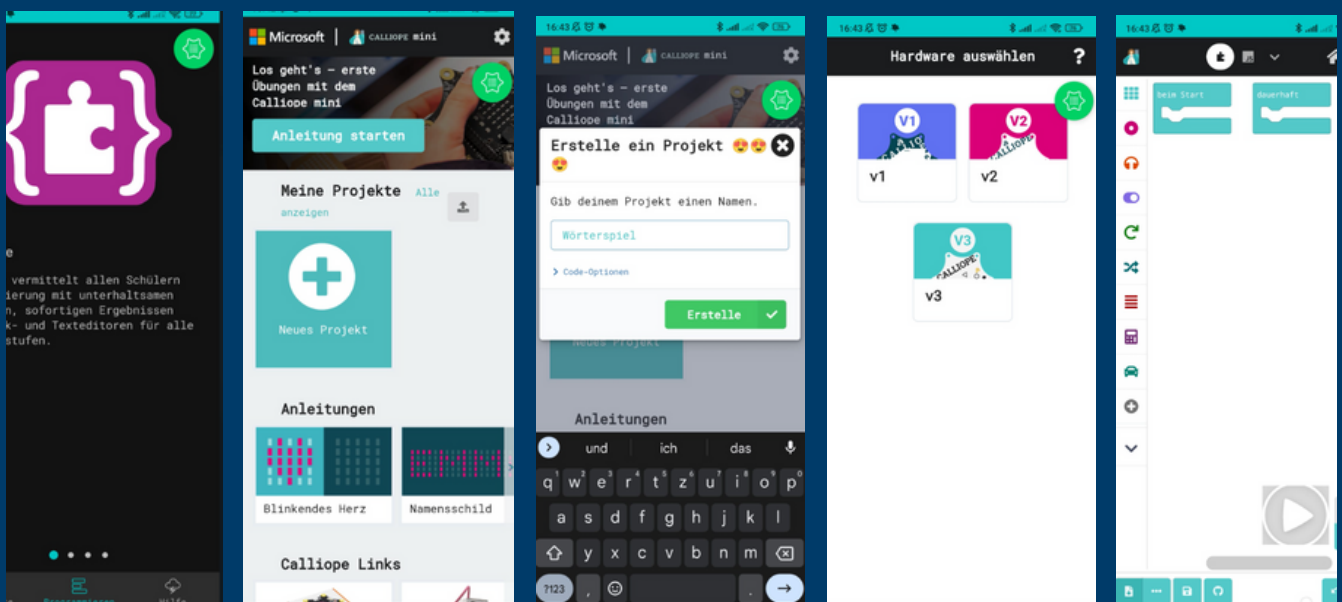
e

vermittelt allen Schülern ierung mit unterhaltsamen n, sofortigen Ergebnissen k- und Texteditoren für alle stufen.

Microsoft | CALLIOPE mini

Los geht's – erste Übungen mit dem Calliope mini

Anleitung starten

Meine Projekte Alle anzeigen

Neues Projekt

Anleitungen

Blinkendes Herz

Namensschild

Calliope Links

16:43

Microsoft | CALLIOPE mini

Los geht's – erste Übungen mit dem Calliope mini

Erstelle ein Projekt 😍😍😍

Gib deinem Projekt einen Namen.

Wörterspiel

Code-Optionen

Erstelle

Neues Projekt

Anleitungen

und ich das

q w e r t z u i o p
a s d f g h j k l
y x c v b n m

?123 , .

16:43

Hardware auswählen ?

V1 v1

V2 v2

V3 v3

16:43

beim Start

dauerhaft